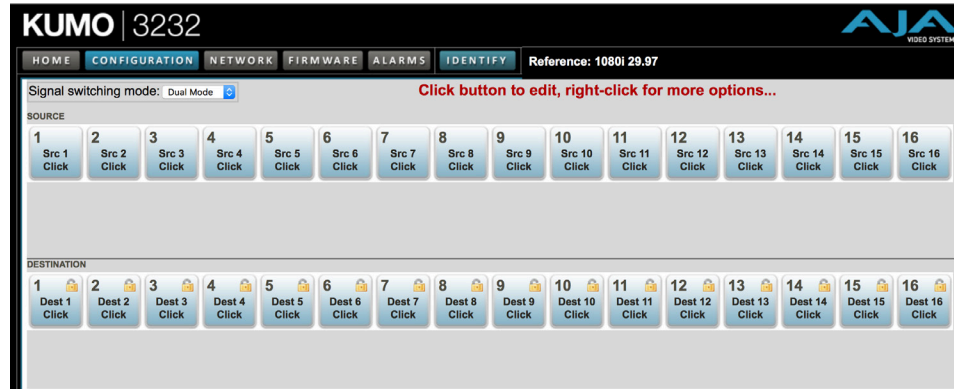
KUMO | 3232

AJA VIDEO SYSTEMS

HOME CONFIGURATION NETWORK FIRMWARE ALARMS IDENTIFY Reference: 1080i 29.97

Signal switching mode: Dual Mode

Click button to edit, right-click for more options...

SOURCE

| 1 Src 1 Click | 2 Src 2 Click | 3 Src 3 Click | 4 Src 4 Click | 5 Src 5 Click | 6 Src 6 Click | 7 Src 7 Click | 8 Src 8 Click | 9 Src 9 Click | 10 Src 10 Click | 11 Src 11 Click | 12 Src 12 Click | 13 Src 13 Click | 14 Src 14 Click | 15 Src 15 Click | 16 Src 16 Click |
|---|---|---|---|---|---|---|---|---|---|---|---|---|---|---|---|

DESTINATION

| 1 Dest 1 Click | 2 Dest 2 Click | 3 Dest 3 Click | 4 Dest 4 Click | 5 Dest 5 Click | 6 Dest 6 Click | 7 Dest 7 Click | 8 Dest 8 Click | 9 Dest 9 Click | 10 Dest 10 Click | 11 Dest 11 Click | 12 Dest 12 Click | 13 Dest 13 Click | 14 Dest 14 Click | 15 Dest 15 Click | 16 Dest 16 Click |
|---|---|---|---|---|---|---|---|---|---|---|---|---|---|---|---|